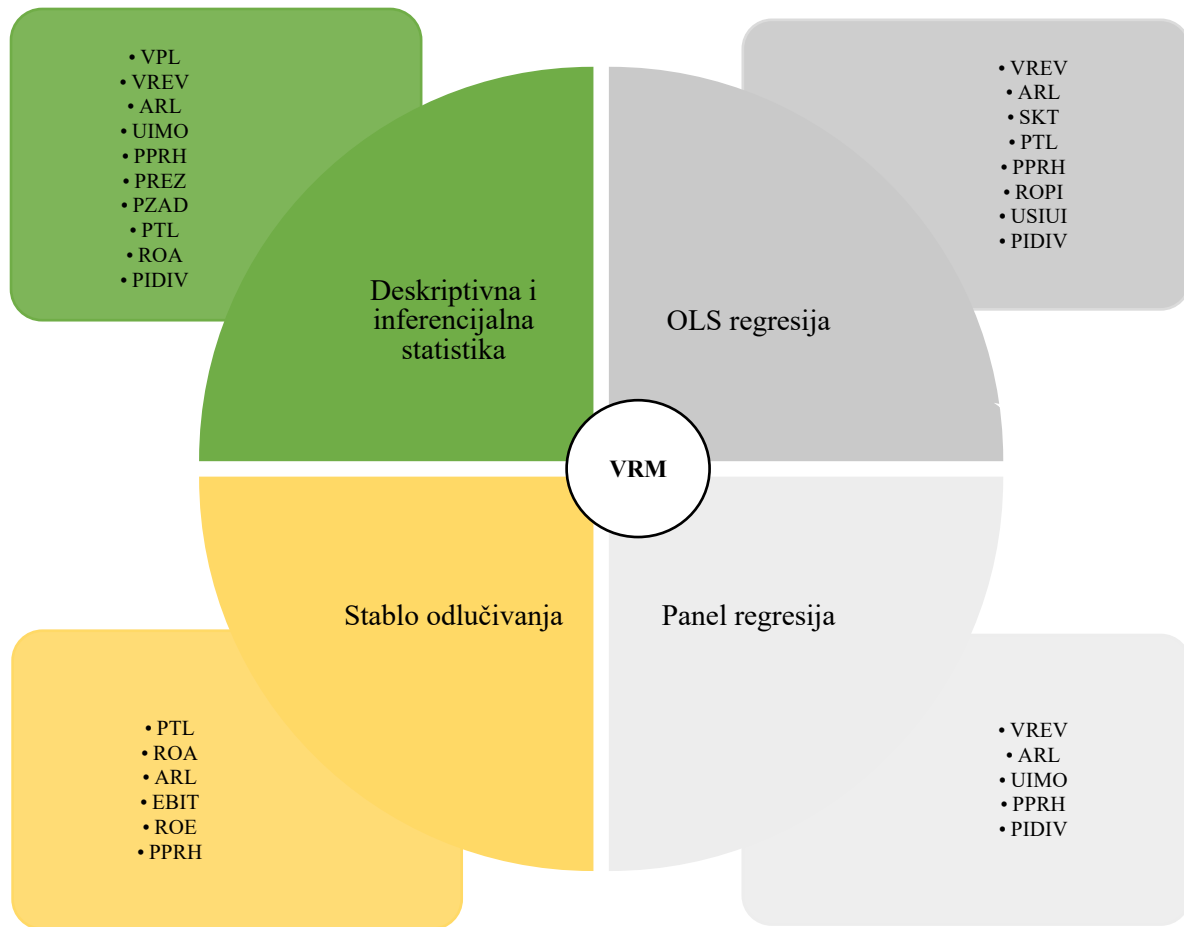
• VPL
• VREV
• ARL
• UIMO
• PPRH
• PREZ
• PZAD
• PTL
• ROA
• PIDIV

• VREV
• ARL
• SKT
• PTL
• PPRH
• ROPI
• USIUI
• PIDIV

Deskriptivna i inferencijalna statistika

OLS regresija

VRM

Stablo odlučivanja

Panel regresija

• PTL
• ROA
• ARL
• EBIT
• ROE
• PPRH

• VREV
• ARL
• UIMO
• PPRH
• PIDIV